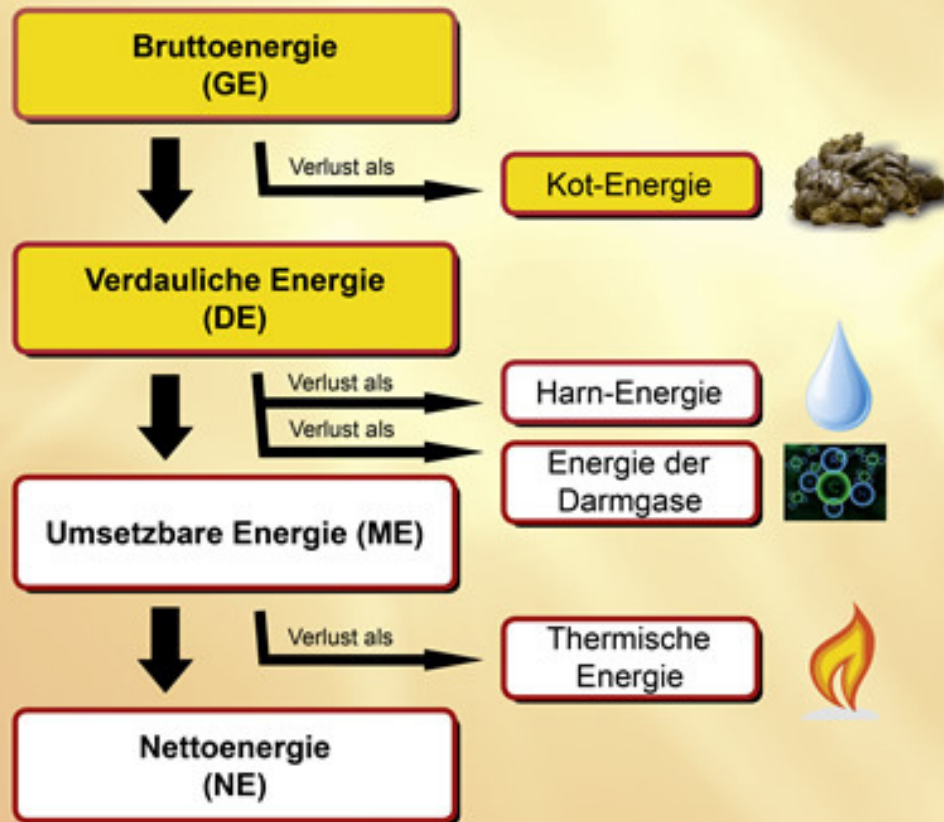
Bruttoenergie
(GE)

Verlust als

Kot-Energie

Verdauliche Energie
(DE)

Verlust als

Harn-Energie

Verlust als

Energie der Darmgase

Umsetzbare Energie (ME)

Verlust als

Thermische Energie

Nettoenergie
(NE)